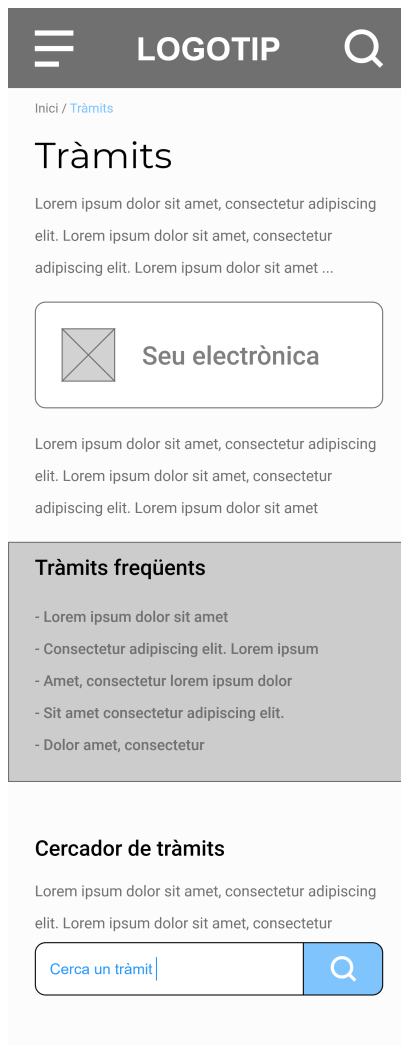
LOGOTIP

Inici / Tràmits

Tràmits

Lorem ipsum dolor sit amet, consectetur adipiscing elit. Lorem ipsum dolor sit amet, consectetur adipiscing elit. Lorem ipsum dolor sit amet ...

Seu electrònica

Lorem ipsum dolor sit amet, consectetur adipiscing elit. Lorem ipsum dolor sit amet, consectetur adipiscing elit. Lorem ipsum dolor sit amet

Tràmits freqüents

- Lorem ipsum dolor sit amet
- Consectetur adipiscing elit. Lorem ipsum
- Amet, consectetur lorem ipsum dolor
- Sit amet consectetur adipiscing elit.
- Dolor amet, consectetur

Cercador de tràmits

Lorem ipsum dolor sit amet, consectetur adipiscing elit. Lorem ipsum dolor sit amet, consectetur

Cerca un tràmit